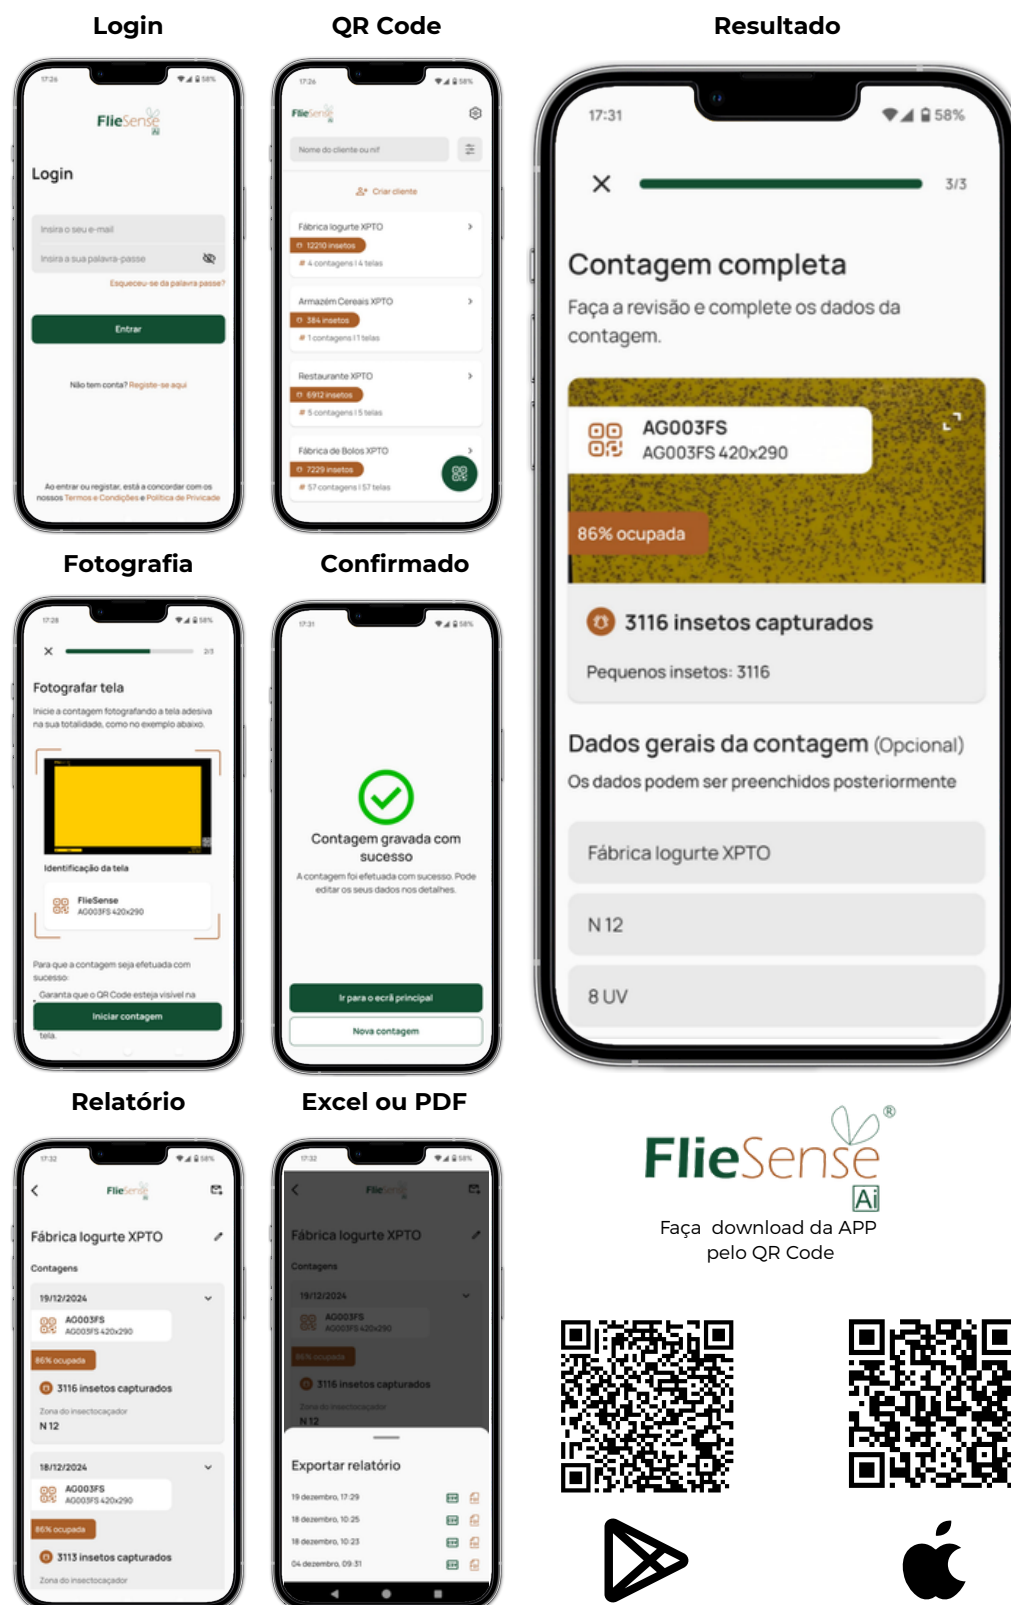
Login

QR Code

Resultado

17:26

FlieSense

Login

Insira o seu e-mail

Insira a sua palavra-passe

Esqueceu-se da palavra passe?

Entrar

Não tem conta? Registe-se aqui

Ao entrar ou registar, está a concordar com os nossos Termos e Condições e Política de Privacidade

17:26

FlieSense

Nome do cliente ou nif

Criar cliente

Fábrica Iogurte XPTO
12210 insetos
4 contagens | 4 telas

Armazém Cereais XPTO
384 insetos
1 contagens | 1 telas

Restaurante XPTO
6912 insetos
5 contagens | 5 telas

Fábrica de Bolos XPTO
7229 insetos
57 contagens | 57 telas

17:31 58%

3/3

Contagem completa

Faça a revisão e complete os dados da contagem.

AG003FS
AG003FS 420x290

86% ocupada

3116 insetos capturados

Pequenos insetos: 3116

Dados gerais da contagem (Opcional)

Os dados podem ser preenchidos posteriormente

Fábrica Iogurte XPTO

N 12

8 UV

Fotografia

Confirmado

17:28

2/3

Fotografar tela

Inicie a contagem fotografando a tela adesiva na sua totalidade, como no exemplo abaixo.

Identificação da tela

FlieSense
AG003FS 420x290

Para que a contagem seja efetuada com sucesso:

Garanta que o QR Code esteja visível na tela.

Iniciar contagem

17:31

Contagem gravada com sucesso

A contagem foi efetuada com sucesso. Pode editar os seus dados nos detalhes.

Ir para o ecrã principal

Nova contagem

Relatório

Excel ou PDF

17:32

FlieSense

Fábrica Iogurte XPTO

Contagens

19/12/2024

AG003FS
AG003FS 420x290

86% ocupada

3116 insetos capturados

Zona do insectocaçador
N 12

18/12/2024

AG003FS
AG003FS 420x290

86% ocupada

3113 insetos capturados

Zona do insectocaçador

17:32

FlieSense

Fábrica Iogurte XPTO

Contagens

19/12/2024

AG003FS
AG003FS 420x290

86% ocupada

3116 insetos capturados

Zona do insectocaçador
N 12

Exportar relatório

19 dezembro, 17:29

18 dezembro, 10:25

18 dezembro, 10:23

04 dezembro, 09:31

FlieSense ®
Ai

Faça download da APP pelo QR Code